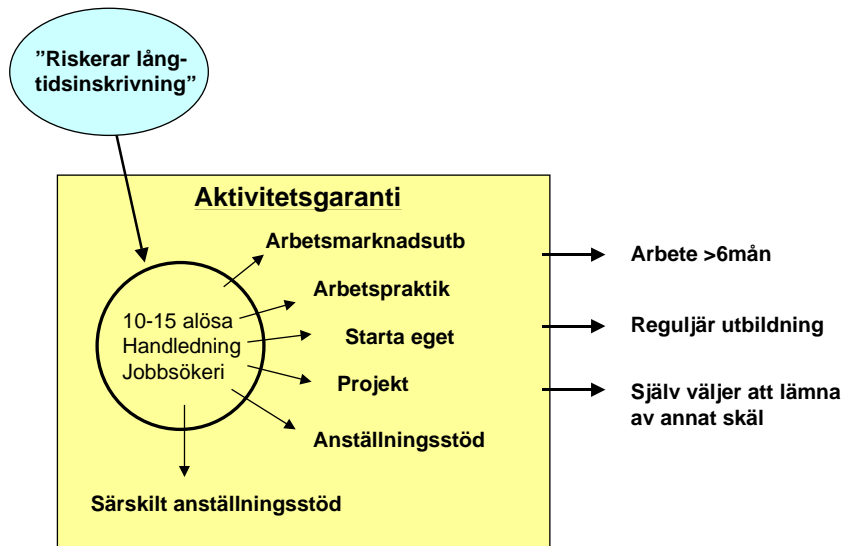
”Riskerar långtidsinskrivning”

Aktivitetsgaranti

Arbetsmarknadsutb

Arbetspraktik

10-15 alösa
Handledning
Jobbsökeri

Starta eget

Projekt

Anställningsstöd

Särskilt anställningsstöd

Arbete >6mån

Reguljär utbildning

Själv väljer att lämna av annat skäl